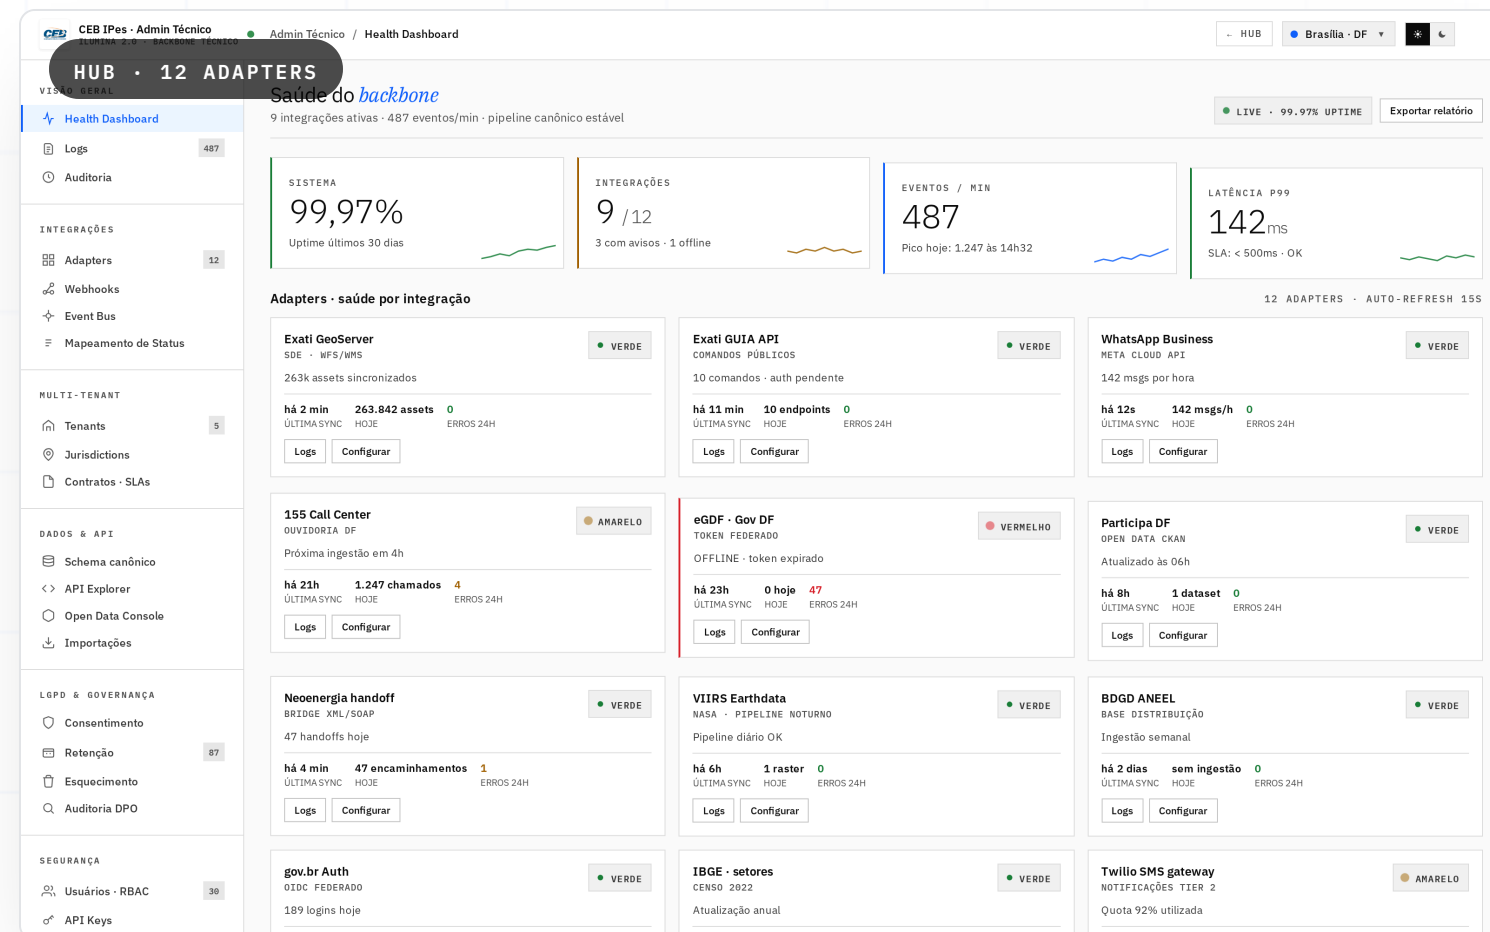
CEB IPes · Admin Técnico
ILUMINA 2.0 · BACKBONE TÉCNICO

HUB · 12 ADAPTERS

Admin Técnico / Health Dashboard

← HUB
Brasília · DF ▾

VISÃO GERAL
Health Dashboard
Logs 487
Auditoria

INTEGRAÇÕES
Adapters 12
Webhooks
Event Bus
Mapeamento de Status

MULTI-TENANT
Tenants 5
Jurisdictions
Contratos · SLAs

DADOS & API
Schema canônico
API Explorer
Open Data Console
Importações

LGPD & GOVERNANÇA
Consentimento
Retenção 87
Esquecimento
Auditoria DPO

SEGURANÇA
Usuários · RBAC 30
API Keys

Saúde do backbone
9 integrações ativas · 487 eventos/min · pipeline canônico estável

LIVE · 99.97% UPTIME
Exportar relatório

SISTEMA
99,97%
Uptime últimos 30 dias

INTEGRAÇÕES
9 /12
3 com avisos · 1 offline

EVENTOS / MIN
487
Pico hoje: 1.247 às 14h32

LATÊNCIA P99
142ms
SLA: < 500ms · OK

Adapters · saúde por integração
12 ADAPTERS · AUTO-REFRESH 15S

Exati GeoServer
SDE · WFS/WMS
VERDE
263k assets sincronizados
há 2 min ÚLTIMA SYNC | 263.842 assets HOJE | 0 ERROS 24H
Logs Configurar

Exati GUIA API
COMANDOS PÚBLICOS
VERDE
10 comandos · auth pendente
há 11 min ÚLTIMA SYNC | 10 endpoints HOJE | 0 ERROS 24H
Logs Configurar

WhatsApp Business
META CLOUD API
VERDE
142 msgs por hora
há 12s ÚLTIMA SYNC | 142 msgs/h HOJE | 0 ERROS 24H
Logs Configurar

155 Call Center
OUVIDORIA DF
AMARELO
Próxima ingestão em 4h
há 21h ÚLTIMA SYNC | 1.247 chamados HOJE | 4 ERROS 24H
Logs Configurar

eGDF · Gov DF
TOKEN FEDERADO
VERMELHO
OFFLINE · token expirado
há 23h ÚLTIMA SYNC | 0 hoje HOJE | 47 ERROS 24H
Logs Configurar

Participa DF
OPEN DATA CKAN
VERDE
Atualizado às 06h
há 8h ÚLTIMA SYNC | 1 dataset HOJE | 0 ERROS 24H
Logs Configurar

Neoenergia handoff
BRIDGE XML/SOAP
VERDE
47 handoffs hoje
há 4 min ÚLTIMA SYNC | 47 encaminhamentos HOJE | 1 ERROS 24H
Logs Configurar

VIIRS Earthdata
NASA · PIPELINE NOTURNO
VERDE
Pipeline diário OK
há 6h ÚLTIMA SYNC | 1 raster HOJE | 0 ERROS 24H
Logs Configurar

BDGD ANEEL
BASE DISTRIBUIÇÃO
VERDE
Ingestão semanal
há 2 dias ÚLTIMA SYNC | sem ingestão HOJE | 0 ERROS 24H
Logs Configurar

gov.br Auth
OIDC FEDERADO
VERDE
189 logins hoje

IBGE · setores
CENSO 2022
VERDE
Atualização anual

Twilio SMS gateway
NOTIFICAÇÕES TIER 2
AMARELO
Quota 92% utilizada